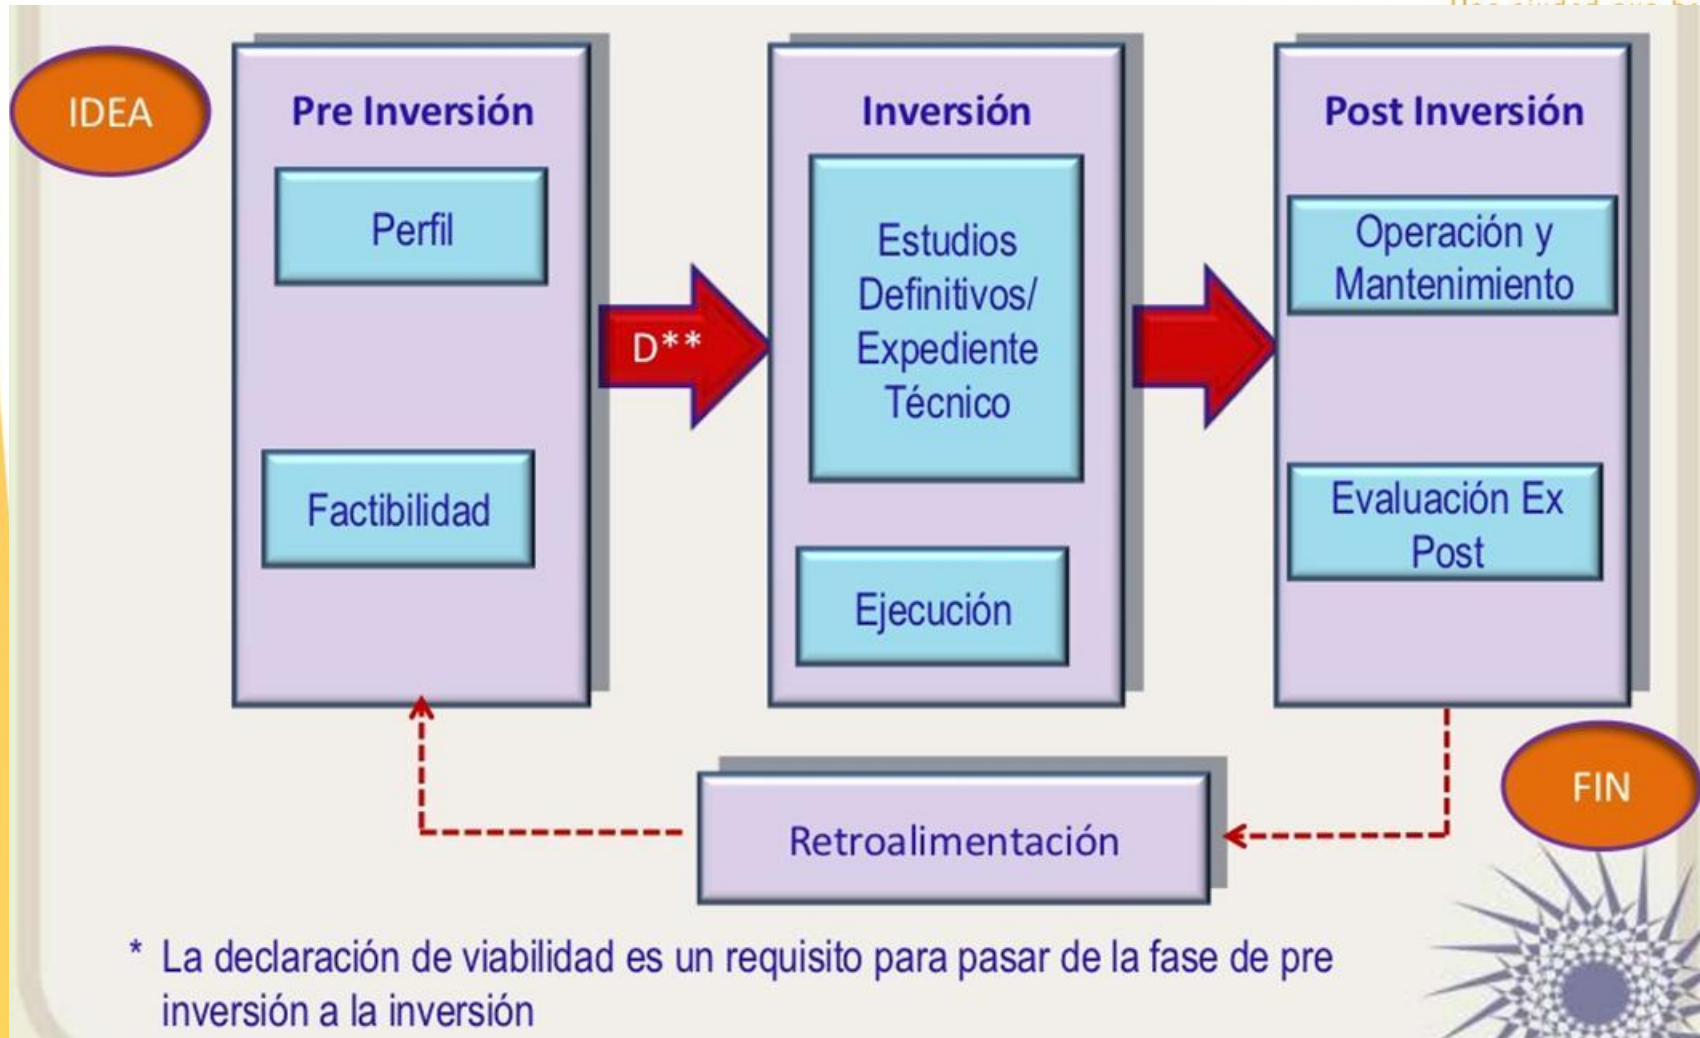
IDEA

Pre Inversión

Perfil

Factibilidad

D**

Inversión

Estudios Definitivos/ Expediente Técnico

Ejecución

Post Inversión

Operación y Mantenimiento

Evaluación Ex Post

FIN

Retroalimentación

* La declaración de viabilidad es un requisito para pasar de la fase de pre inversión a la inversión